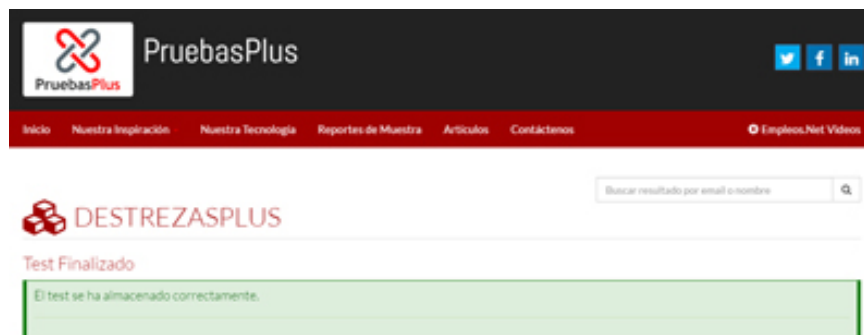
PruebasPlus

PruebasPlus

Inicio Nuestra Inspiración Nuestra Tecnología Reportes de Muestra Articulos Contáctenos

Empleos.Net Videos

Buscar resultado por email o nombre

DESTREZASPLUS

Test Finalizado

El test se ha almacenado correctamente.